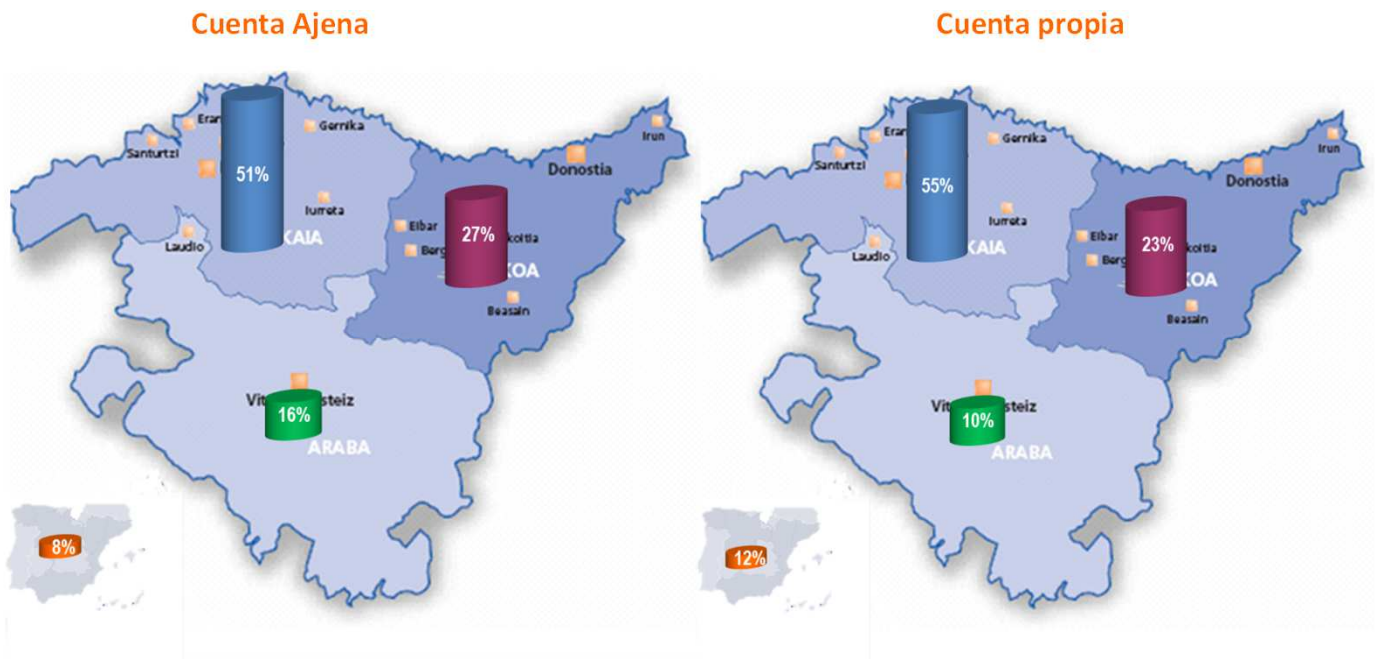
Cuenta Ajena

Eran
Gernika
Santurtzi
51%
Donostia
Irun
Iurreta
KAIA
Elbar
27%
koitia
Berg
Laudio
KOA
Beasain
Vit
steiz
16%
ARABA
8%

Cuenta propia

Eran
Gernika
Santurtzi
55%
Donostia
Irun
Iurreta
KAIA
Elbar
23%
koitia
Berg
Laudio
KOA
Beasain
Vit
steiz
10%
ARABA
12%